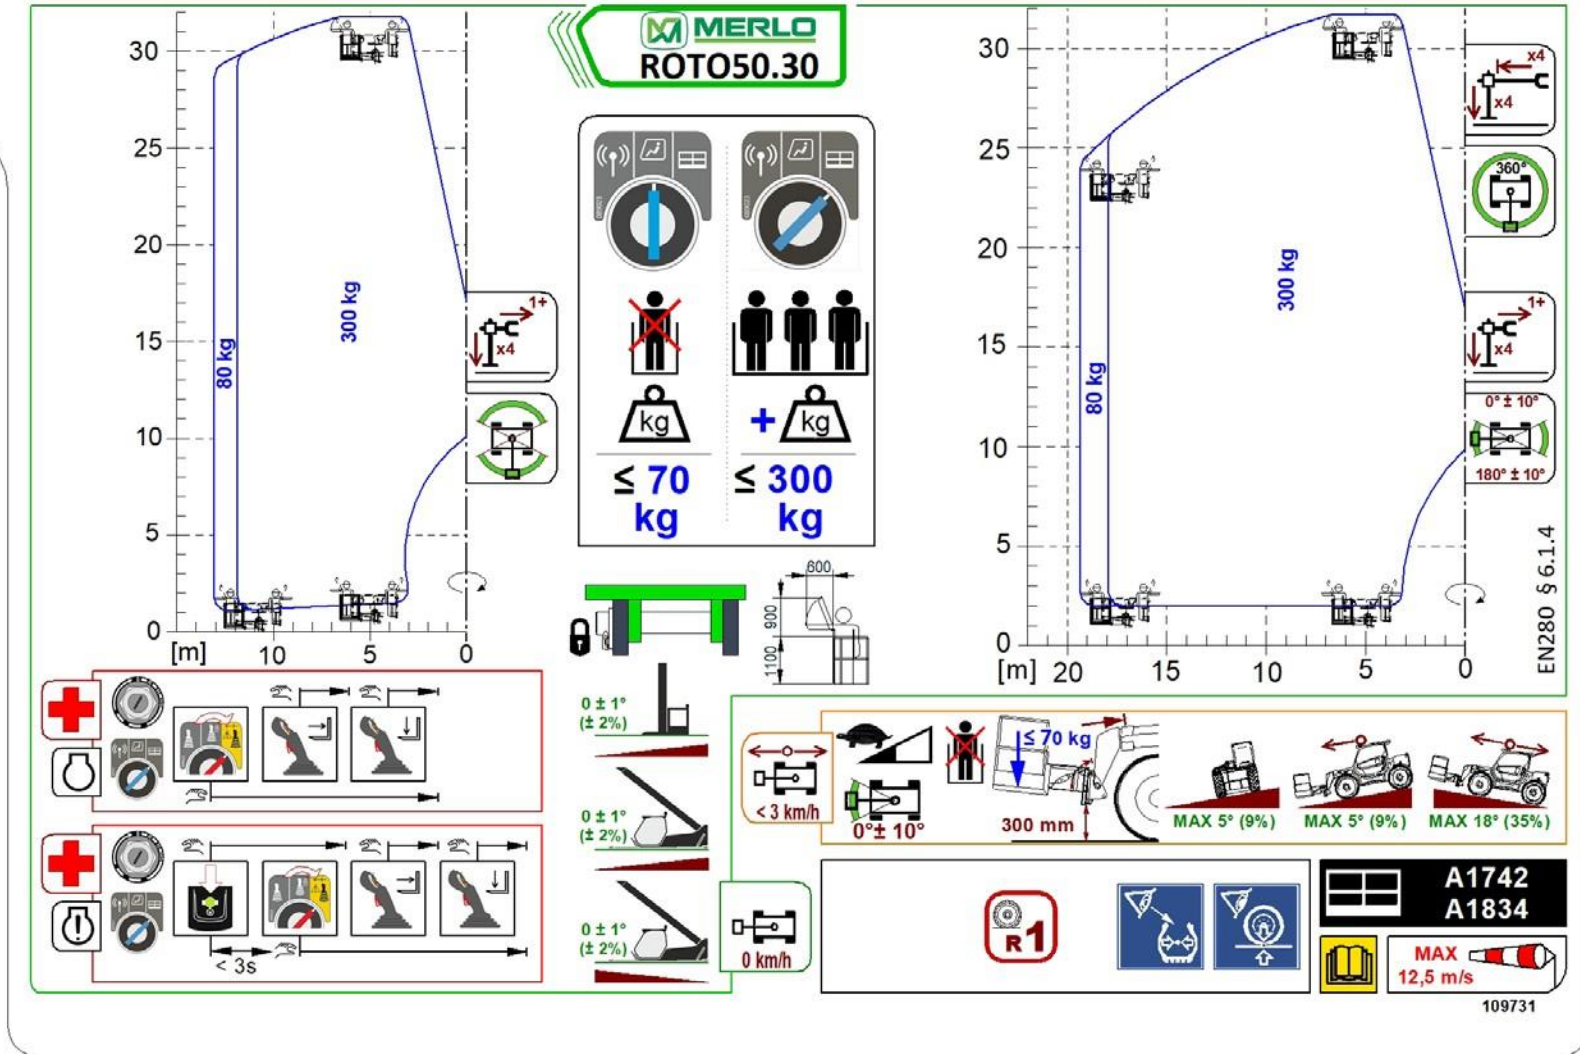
MERLO
ROTO50.30

30
25
20
15
10
5
0
[m] 10 5 0

80 kg
300 kg

1+
x4

≤ 70 kg
+ ≤ 300 kg

600
900
1100

0 ± 1°
(± 2%)

0 ± 1°
(± 2%)

0 ± 1°
(± 2%)

0 km/h

< 3s

30
25
20
15
10
5
0
[m] 20 15 10 5 0

300 kg
80 kg

x4
x4
360°
1+
x4
0° ± 10°
180° ± 10°

EN280 § 6.1.4

< 3 km/h
0°± 10°
≤ 70 kg
300 mm
MAX 5° (9%)
MAX 5° (9%)
MAX 18° (35%)

R1

A1742
A1834

MAX
12,5 m/s

109731